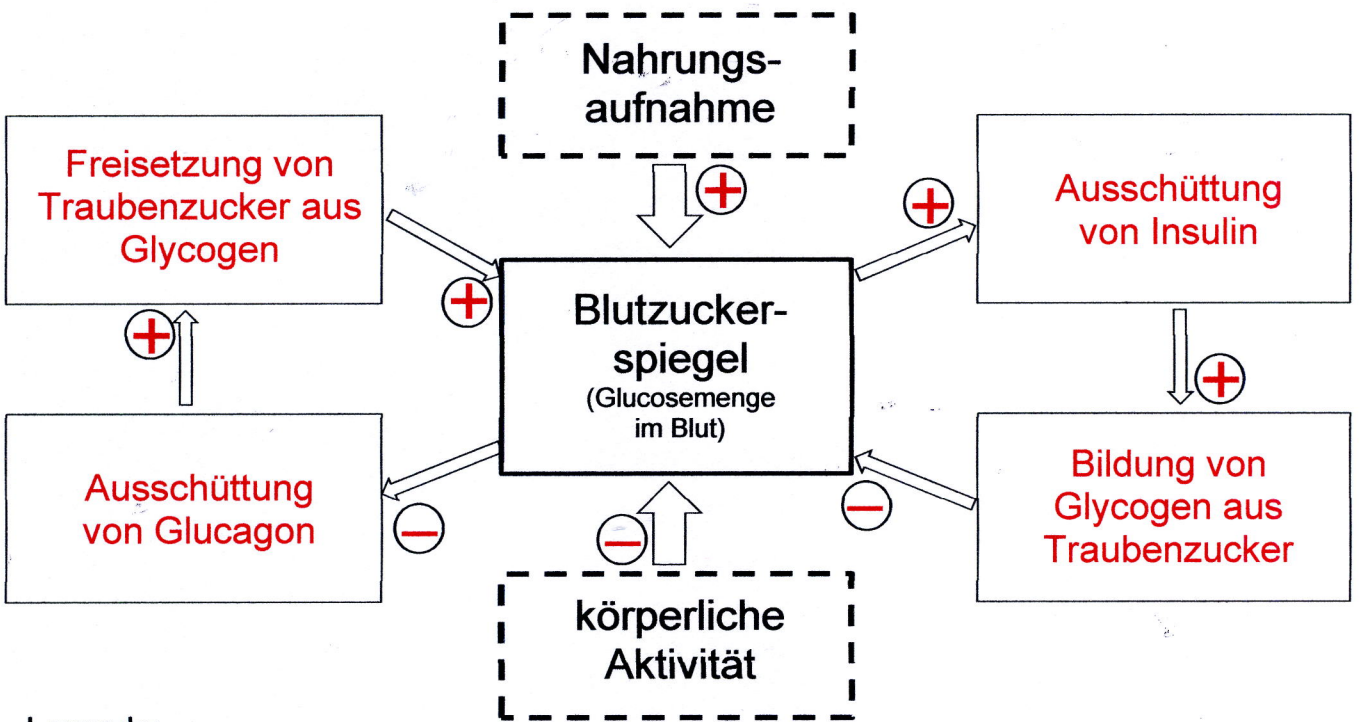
Nahrungsaufnahme

Freisetzung von Traubenzucker aus Glycogen

+

Ausschüttung von Insulin

+

+

Blutzuckerspiegel
(Glucosemenge im Blut)

+

+

Ausschüttung von Glucagon

–

–

Bildung von Glycogen aus Traubenzucker

–

körperliche Aktivität

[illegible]